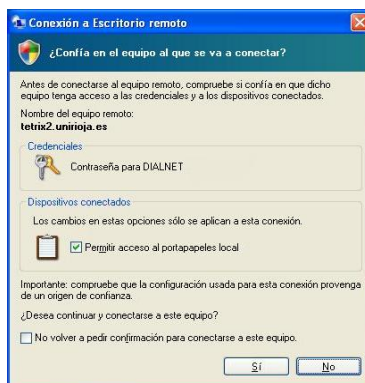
Conexión a Escritorio remoto

¿Confía en el equipo al que se va a conectar?

Antes de conectarse al equipo remoto, compruebe si confía en que dicho equipo tenga acceso a las credenciales y a los dispositivos conectados.

Nombre del equipo remoto:
tetrix2.unirioja.es

Credenciales

Contraseña para DIALNET

Dispositivos conectados

Los cambios en estas opciones sólo se aplican a esta conexión.

Permitir acceso al portapapeles local

Importante: compruebe que la configuración usada para esta conexión provenga de un origen de confianza.

¿Desea continuar y conectarse a este equipo?

No volver a pedir confirmación para conectarse a este equipo.

Sí

No